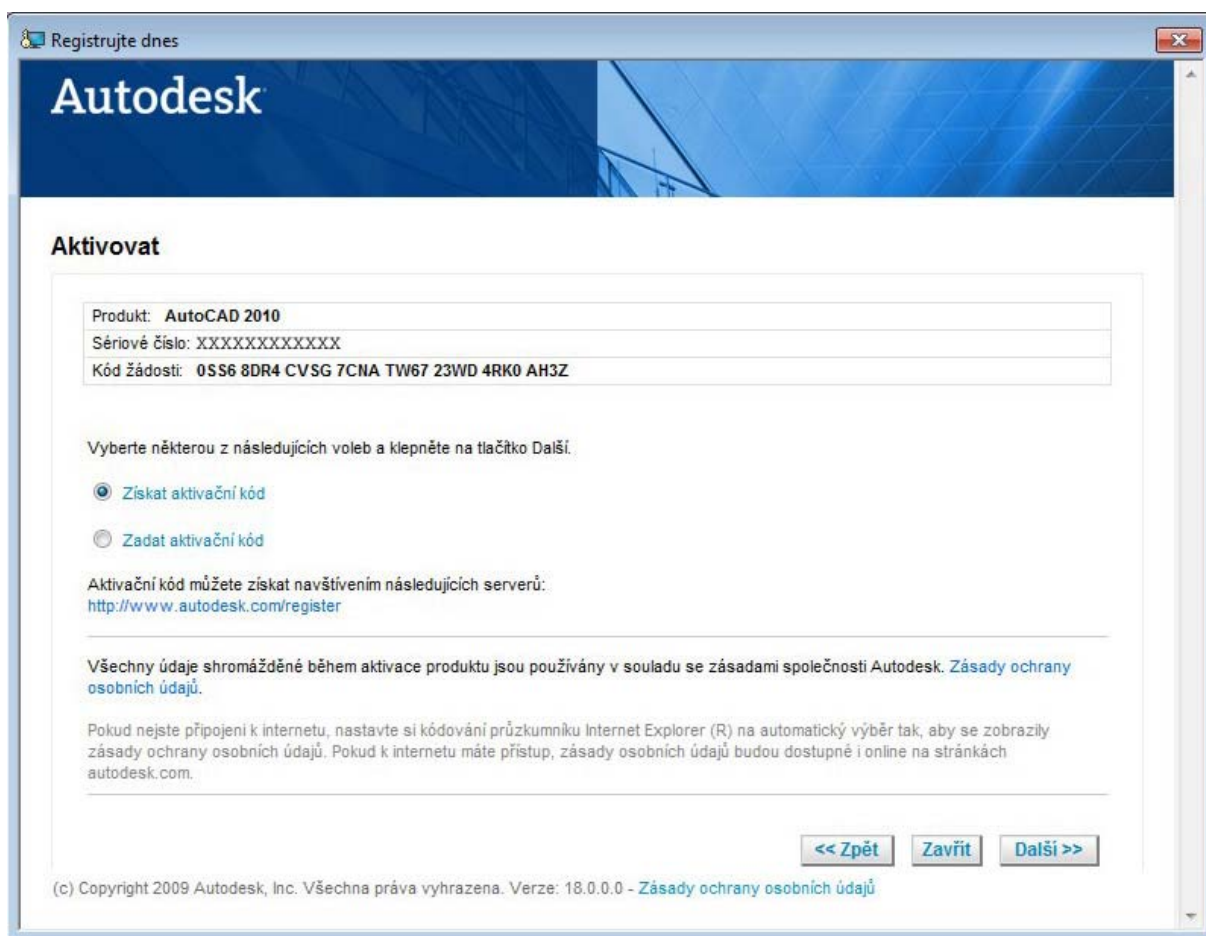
Registrujte dnes

Autodesk

Aktivovat

| Produkt: AutoCAD 2010 |
|---|
| Sériové číslo: XXXXXXXXXXXX |
| Kód žádosti: 0SS6 8DR4 CVSG 7CNA TW67 23WD 4RK0 AH3Z |

Vyberte některou z následujících voleb a klepněte na tlačítko Další.

Získat aktivační kód

Zadat aktivační kód

Aktivační kód můžete získat navštívením následujících serverů:
http://www.autodesk.com/register

Všechny údaje shromážděné během aktivace produktu jsou používány v souladu se zásadami společnosti Autodesk. Zásady ochrany osobních údajů.

Pokud nejste připojeni k internetu, nastavte si kódování průzkumníku Internet Explorer (R) na automatický výběr tak, aby se zobrazily zásady ochrany osobních údajů. Pokud k internetu máte přístup, zásady osobních údajů budou dostupné i online na stránkách autodesk.com.

<< Zpět Zavřít Další >>

(c) Copyright 2009 Autodesk, Inc. Všechna práva vyhrazena. Verze: 18.0.0.0 - Zásady ochrany osobních údajů